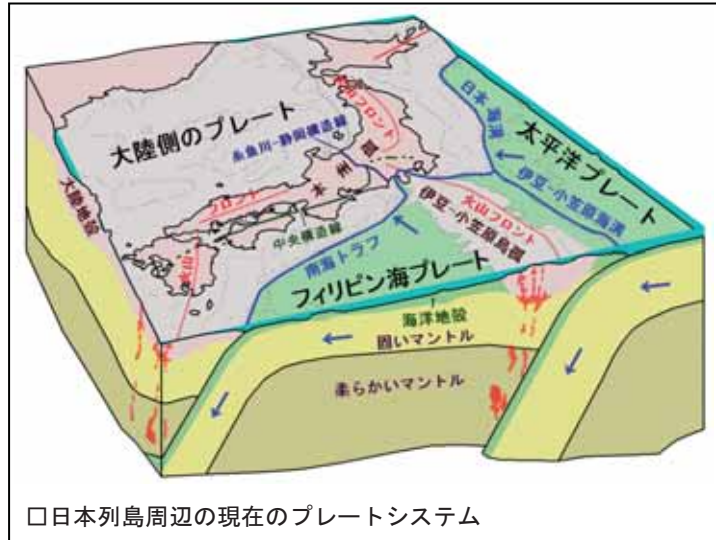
大陸側のプレート

火山フロント

糸魚川－静岡構造線

日本海溝

太平洋プレート

伊豆－小笠原海溝

本州弧

火山フロント

中央構造線

伊豆－小笠原島弧

火山フロント

大陸地殻

南海トラフ

フィリピン海プレート

海洋地殻

固いマントル

柔らかいマントル

□日本列島周辺の現在のプレートシステム